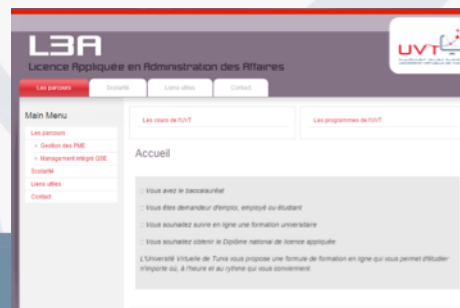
L3A
Licence Appliquée en Administration des Affaires

UVT

Les parcours | Scolarité | Liens utiles | Contact

Main Menu
Les parcours
» Gestion des PME
» Management intégré QSE
Scolarité
Liens utiles
Contact

Les cours de l'UVT | Les programmes de l'UVT

Accueil

Vous avez le baccalauréat
Vous êtes demandeur d'emploi, employé ou étudiant
Vous souhaitez suivre en ligne une formation universitaire
Vous souhaitez obtenir le Diplôme national de licence appliquée

L'Université Virtuelle de Tunis vous propose une formule de formation en ligne qui vous permet d'étudier n'importe où, à l'heure et au rythme qui vous conviennent.